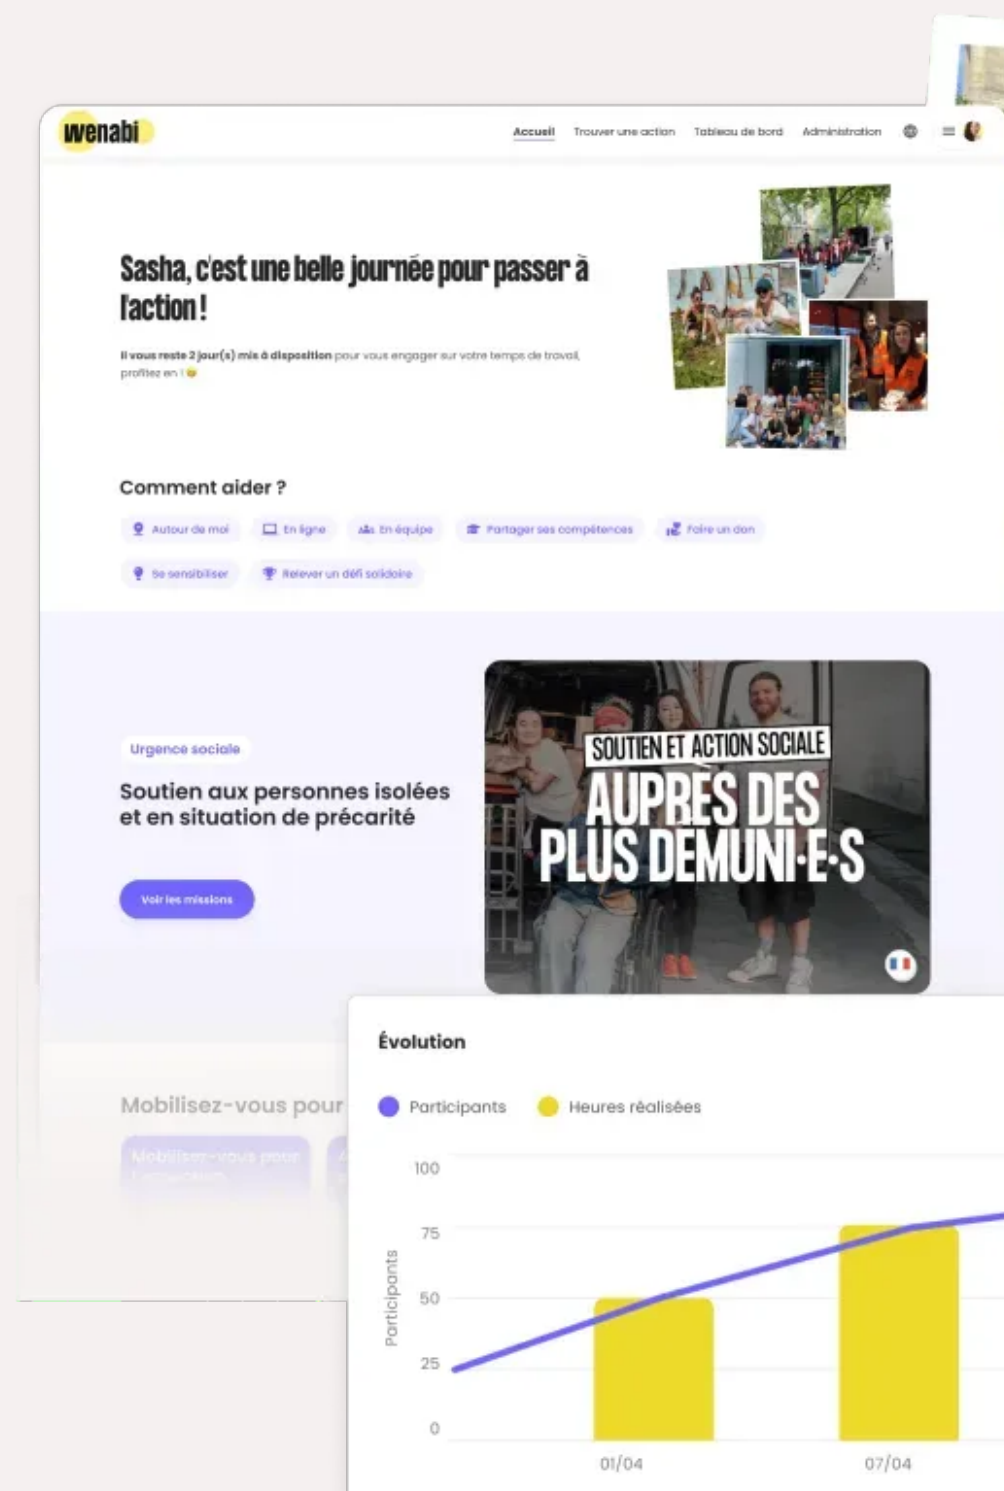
wenabi

Accueil Trouver une action Tableau de bord Administration

Sasha, c'est une belle journée pour passer à l'action !

Il vous reste 2 jour(s) mis à disposition pour vous engager sur votre temps de travail, profitez en !

Comment aider ?

Autour de moi En ligne En équipe Partager ses compétences Faire un don Se sensibiliser Relever un défi solidaire

Urgence sociale

Soutien aux personnes isolées et en situation de précarité

Voir les missions

SOUTIEN ET ACTION SOCIALE AUPRES DES PLUS DEMUNI·E·S

Mobilisez-vous pour

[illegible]

Évolution

Participants Heures réalisées

100
75
50
25
0

Participants

01/04 07/04